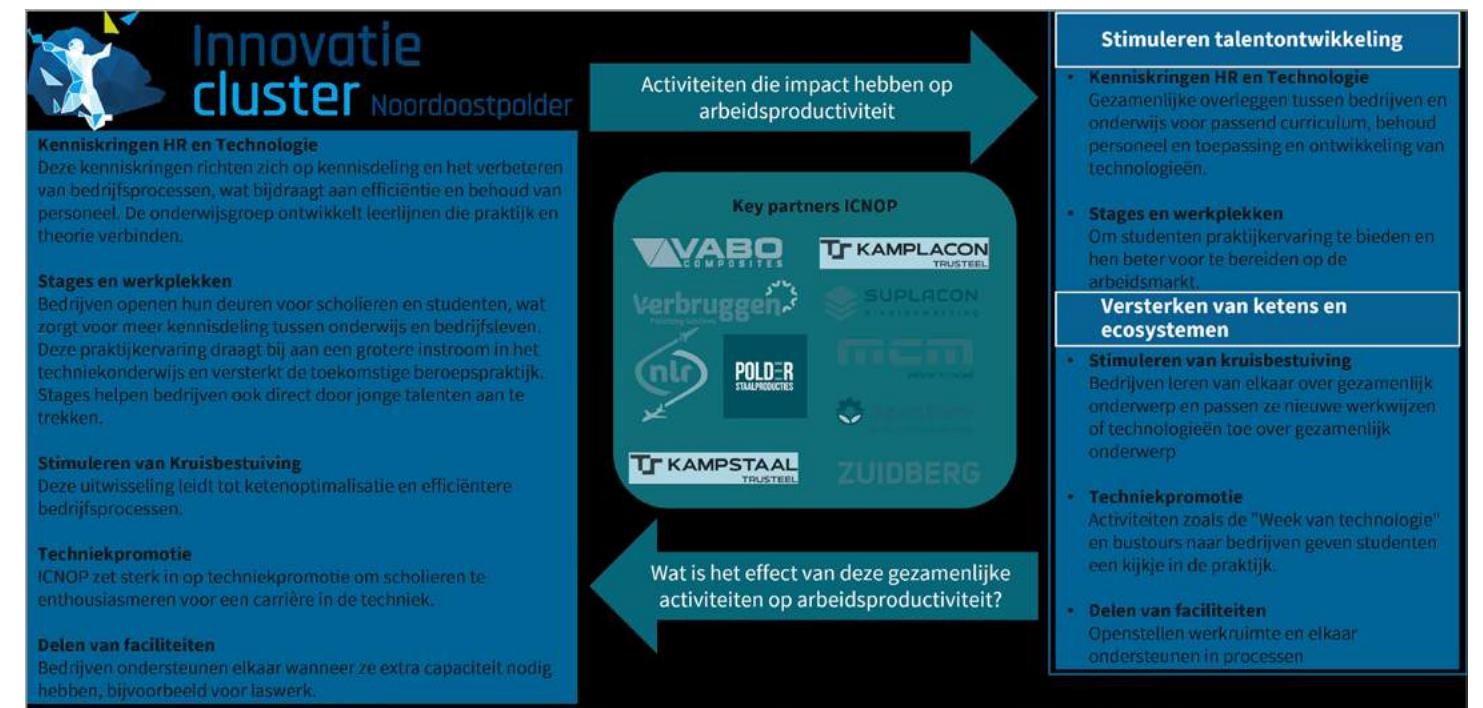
Innovatie cluster Noordoostpolder

Kenniskringen HR en Technologie
Deze kenniskringen richten zich op kennisdeling en het verbeteren van bedrijfsprocessen, wat bijdraagt aan efficiëntie en behoud van personeel. De onderwijsgroep ontwikkelt leerlijnen die praktijk en theorie verbinden.

Stages en werkplekken
Bedrijven openen hun deuren voor scholieren en studenten, wat zorgt voor meer kennisdeling tussen onderwijs en bedrijfsleven. Deze praktijkervaring draagt bij aan een grotere instroom in het techniekonderwijs en versterkt de toekomstige beroepspraktijk. Stages helpen bedrijven ook direct door jonge talenten aan te trekken.

Stimuleren van Kruisbestuiving
Deze uitwisseling leidt tot ketenoptimalisatie en efficiëntere bedrijfsprocessen.

Techniekpromotie
ICNOP zet sterk in op techniekpromotie om scholieren te enthousiasmeren voor een carrière in de techniek.

Delen van faciliteiten
Bedrijven ondersteunen elkaar wanneer ze extra capaciteit nodig hebben, bijvoorbeeld voor laswerk.

Activiteiten die impact hebben op arbeidsproductiviteit

Key partners ICNOP
VABO COMPOSITES
KAMPLACON TRUSTEEL
Verbruggen
SUPLACON
nlr
POLDER STAALPRODUCTIES
MCM
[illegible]
KAMPSTAAL TRUSTEEL
ZUIDBERG

Wat is het effect van deze gezamenlijke activiteiten op arbeidsproductiviteit?

Stimuleren talentontwikkeling
• Kenniskringen HR en Technologie
Gezamenlijke overleggen tussen bedrijven en onderwijs voor passend curriculum, behoud personeel en toepassing en ontwikkeling van technologieën.
• Stages en werkplekken
Om studenten praktijkervaring te bieden en hen beter voor te bereiden op de arbeidsmarkt.

Versterken van ketens en ecosystemen
• Stimuleren van kruisbestuiving
Bedrijven leren van elkaar over gezamenlijk onderwerp en passen ze nieuwe werkwijzen of technologieën toe over gezamenlijk onderwerp
• Techniekpromotie
Activiteiten zoals de "Week van technologie" en bustours naar bedrijven geven studenten een kijkje in de praktijk.
• Delen van faciliteiten
Openstellen werkruimte en elkaar ondersteunen in processen